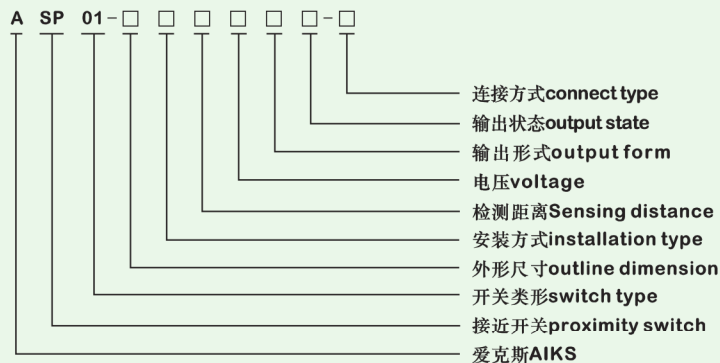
A SP 01-□ □ □ □ □ □-□

连接方式connect type
输出状态output state
输出形式output form
电压voltage
检测距离Sensing distance
安装方式installation type
外形尺寸outline dimension
开关类形switch type
接近开关proximity switch
爱克斯AIKS